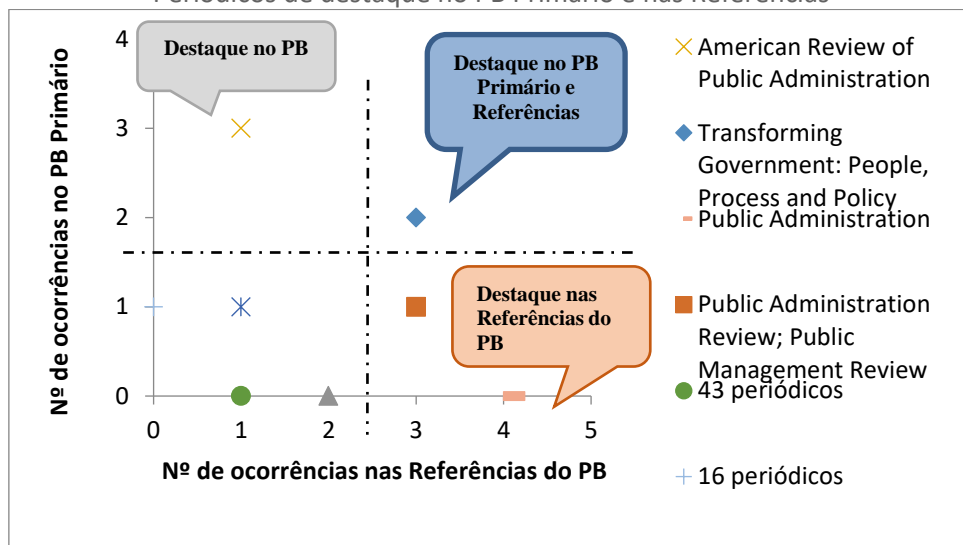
Periódicos de destaque no PB Primário e nas Referências

Nº de ocorrências no PB Primário

4
3
2
1
0

Destaque no PB

Destaque no PB Primário e Referências

Destaque nas Referências do PB

0 1 2 3 4 5

Nº de ocorrências nas Referências do PB

American Review of Public Administration

Transforming Government: People, Process and Policy

Public Administration

Public Administration Review; Public Management Review

43 periódicos

16 periódicos